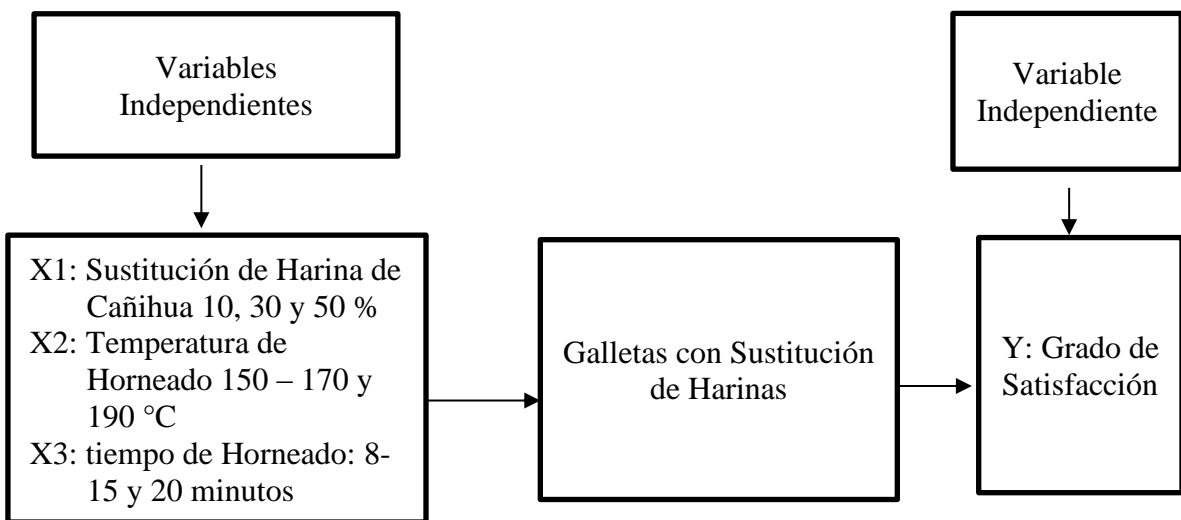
Variables Independientes

Variable Independiente

X1: Sustitución de Harina de Cañihua 10, 30 y 50 %
X2: Temperatura de Horneado 150 – 170 y 190 °C
X3: tiempo de Horneado: 8-15 y 20 minutos

Galletas con Sustitución de Harinas

Y: Grado de Satisfacción